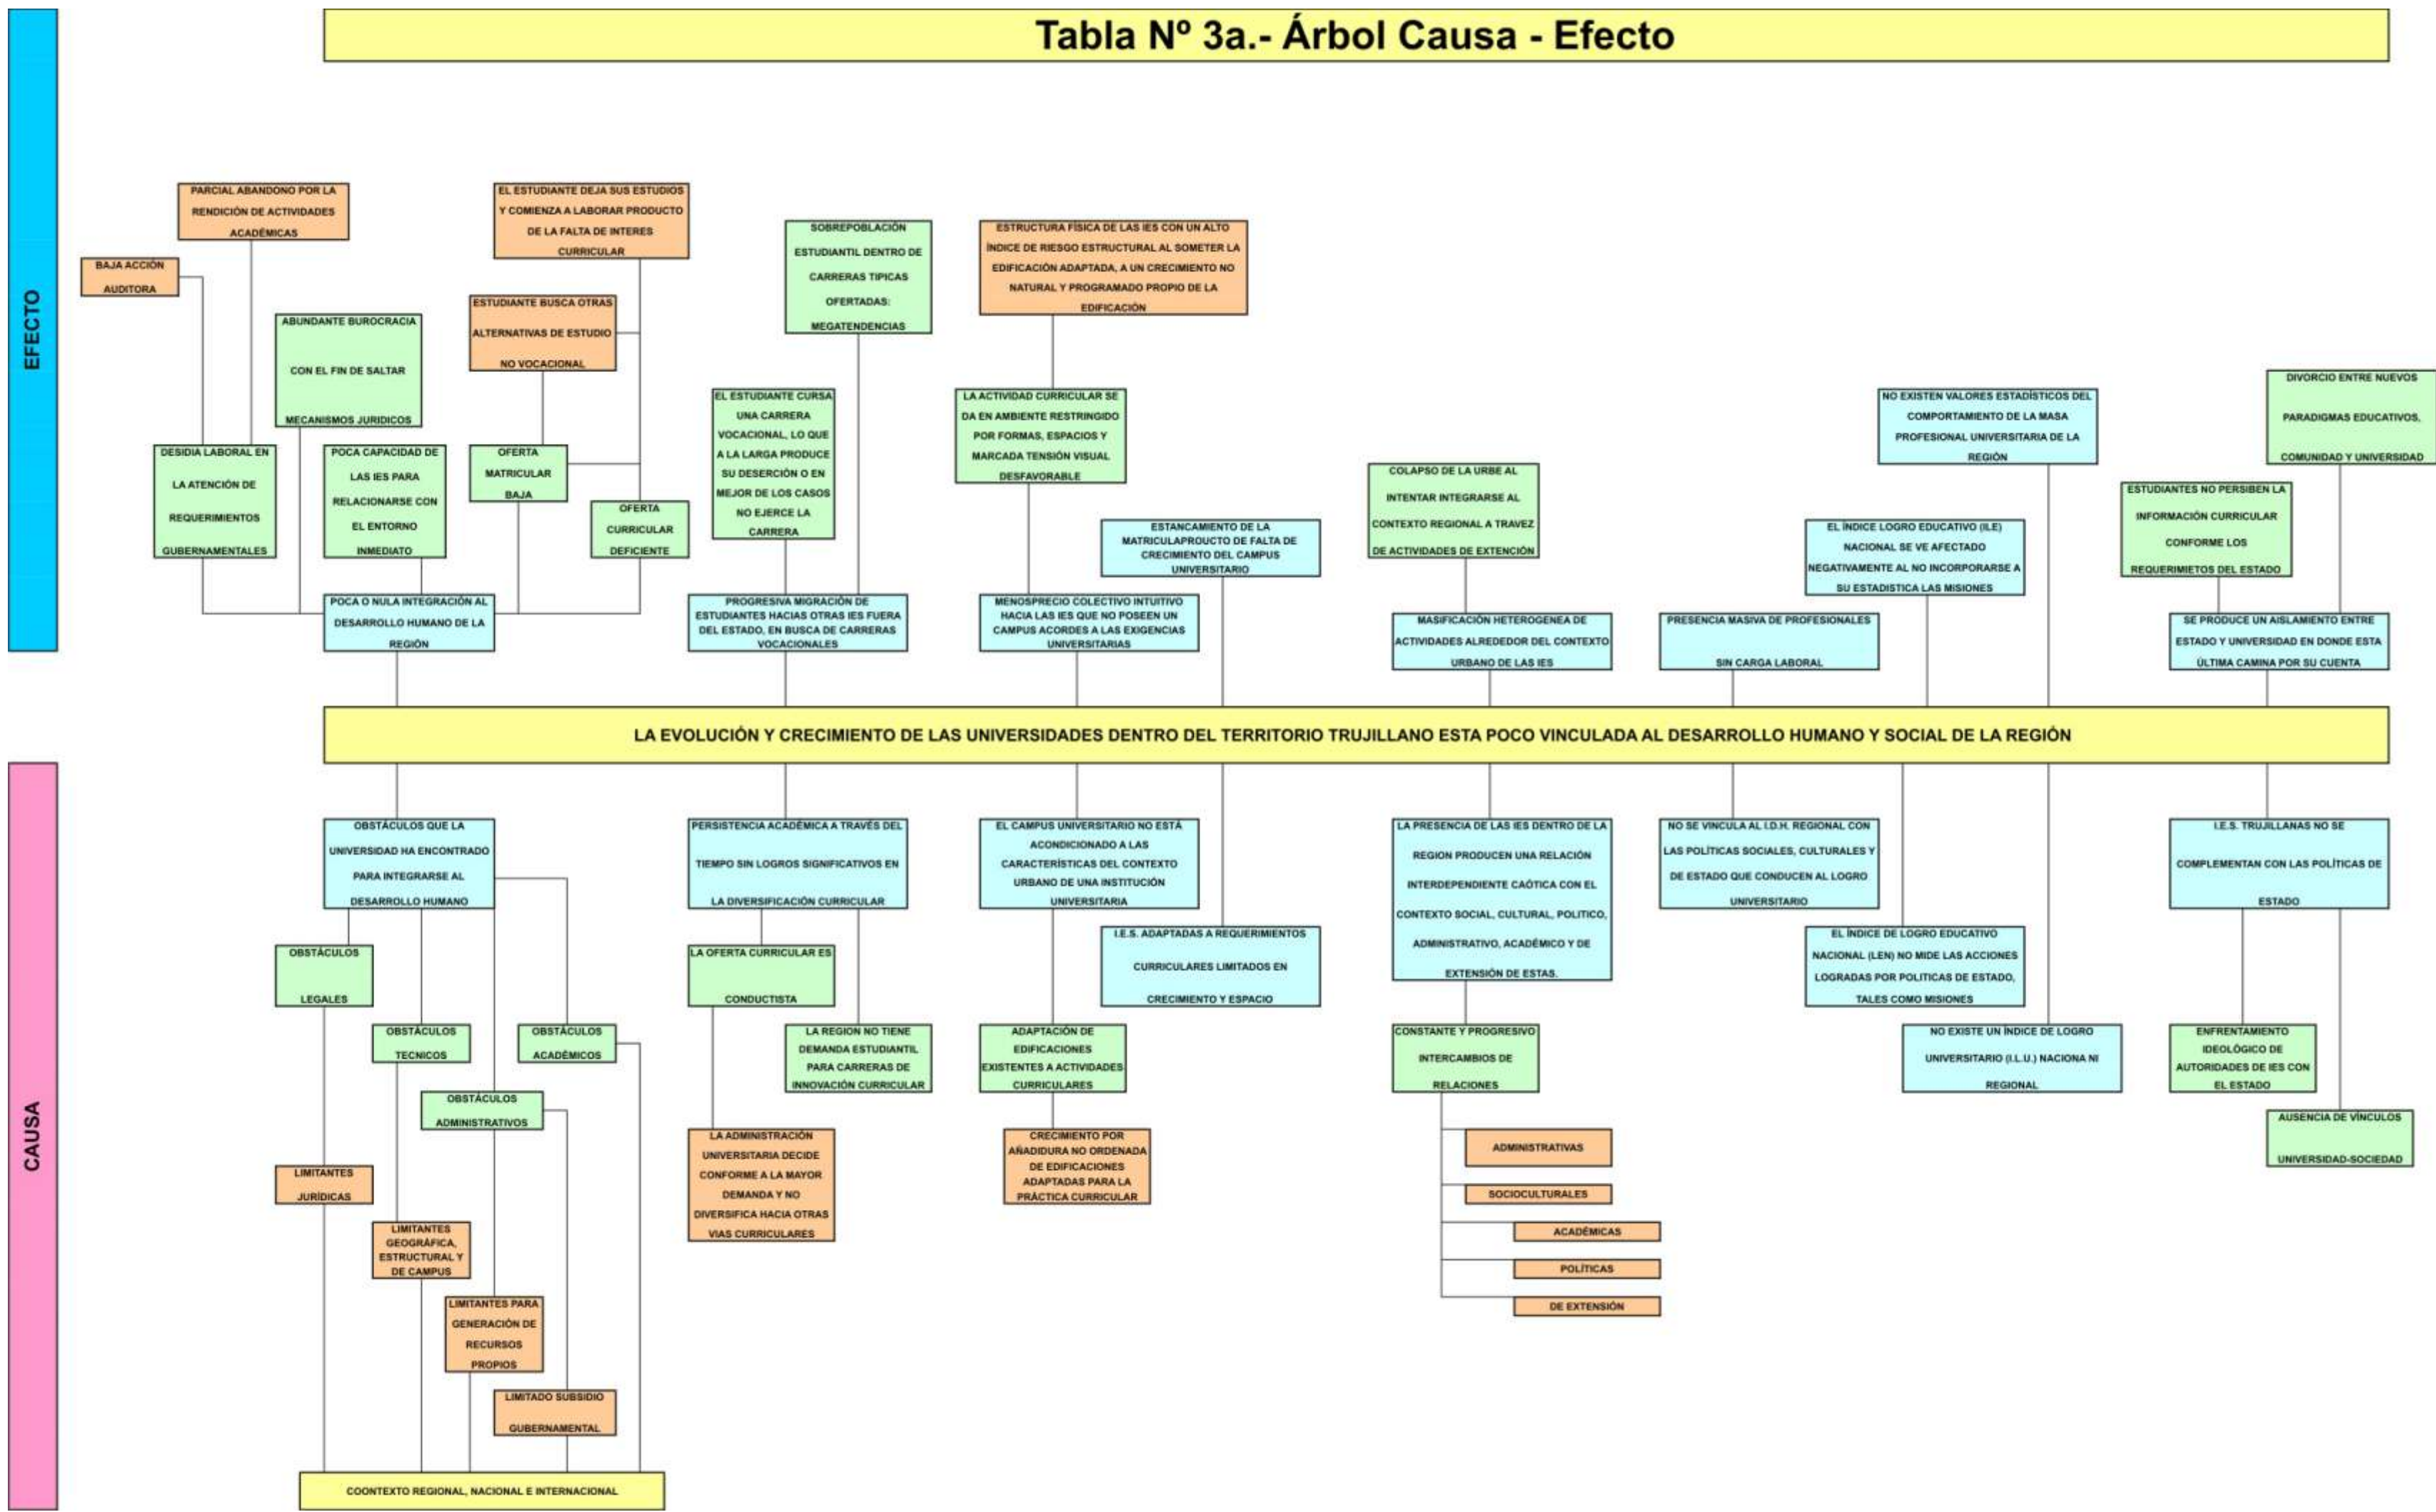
Tabla Nº 3a.- Árbol Causa - Efecto

EFECTO

PARCIAL ABANDONO POR LA RENDICIÓN DE ACTIVIDADES ACADÉMICAS

BAJA ACCIÓN AUDITORA

EL ESTUDIANTE DEJA SUS ESTUDIOS Y COMIENZA A LABORAR PRODUCTO DE LA FALTA DE INTERES CURRICULAR

ESTUDIANTE BUSCA OTRAS ALTERNATIVAS DE ESTUDIO NO VOCACIONAL

ABUNDANTE BUROCRACIA CON EL FIN DE SALTAR MECANISMOS JURIDICOS

SOBREPOBLACIÓN ESTUDIANTIL DENTRO DE CARRERAS TIPICAS OFERTADAS: MEGATENDENCIAS

ESTRUCTURA FÍSICA DE LAS IES CON UN ALTO ÍNDICE DE RIESGO ESTRUCTURAL AL SOMETER LA EDIFICACIÓN ADAPTADA, A UN CRECIMIENTO NO NATURAL Y PROGRAMADO PROPIO DE LA EDIFICACIÓN

DESIDIA LABORAL EN LA ATENCIÓN DE REQUERIMIENTOS GUBERNAMENTALES

POCA CAPACIDAD DE LAS IES PARA RELACIONARSE CON EL ENTORNO INMEDIATO

OFERTA MATRICULAR BAJA

OFERTA CURRICULAR DEFICIENTE

EL ESTUDIANTE CURSA UNA CARRERA VOCACIONAL, LO QUE A LA LARGA PRODUCE SU DESERCIÓN O EN MEJOR DE LOS CASOS NO EJERCE LA CARRERA

LA ACTIVIDAD CURRICULAR SE DA EN AMBIENTE RESTRINGIDO POR FORMAS, ESPACIOS Y MARCADA TENSIÓN VISUAL DESFAVORABLE

NO EXISTEN VALORES ESTADÍSTICOS DEL COMPORTAMIENTO DE LA MASA PROFESIONAL UNIVERSITARIA DE LA REGIÓN

DIVORCIO ENTRE NUEVOS PARADIGMAS EDUCATIVOS, COMUNIDAD Y UNIVERSIDAD

COLAPSO DE LA URBE AL INTENTAR INTEGRARSE AL CONTEXTO REGIONAL A TRAVEZ DE ACTIVIDADES DE EXTENCIÓN

ESTUDIANTES NO PERSIBEN LA INFORMACIÓN CURRICULAR CONFORME LOS REQUERIMIETOS DEL ESTADO

ESTANCAMIENTO DE LA MATRICULAPROUCTO DE FALTA DE CRECIMIENTO DEL CAMPUS UNIVERSITARIO

EL ÍNDICE LOGRO EDUCATIVO (ILE) NACIONAL SE VE AFECTADO NEGATIVAMENTE AL NO INCORPORARSE A SU ESTADISTICA LAS MISIONES

POCA O NULA INTEGRACIÓN AL DESARROLLO HUMANO DE LA REGIÓN

PROGRESIVA MIGRACIÓN DE ESTUDIANTES HACIAS OTRAS IES FUERA DEL ESTADO, EN BUSCA DE CARRERAS VOCACIONALES

MENOSPRECIO COLECTIVO INTUITIVO HACIA LAS IES QUE NO POSEEN UN CAMPUS ACORDES A LAS EXIGENCIAS UNIVERSITARIAS

MASIFICACIÓN HETEROGENEA DE ACTIVIDADES ALREDEDOR DEL CONTEXTO URBANO DE LAS IES

PRESENCIA MASIVA DE PROFESIONALES SIN CARGA LABORAL

SE PRODUCE UN AISLAMIENTO ENTRE ESTADO Y UNIVERSIDAD EN DONDE ESTA ÚLTIMA CAMINA POR SU CUENTA

LA EVOLUCIÓN Y CRECIMIENTO DE LAS UNIVERSIDADES DENTRO DEL TERRITORIO TRUJILLANO ESTA POCO VINCULADA AL DESARROLLO HUMANO Y SOCIAL DE LA REGIÓN

CAUSA

OBSTÁCULOS QUE LA UNIVERSIDAD HA ENCONTRADO PARA INTEGRARSE AL DESARROLLO HUMANO

PERSISTENCIA ACADÉMICA A TRAVÉS DEL TIEMPO SIN LOGROS SIGNIFICATIVOS EN LA DIVERSIFICACIÓN CURRICULAR

EL CAMPUS UNIVERSITARIO NO ESTÁ ACONDICIONADO A LAS CARACTERÍSTICAS DEL CONTEXTO URBANO DE UNA INSTITUCIÓN UNIVERSITARIA

LA PRESENCIA DE LAS IES DENTRO DE LA REGION PRODUCEN UNA RELACIÓN INTERDEPENDIENTE CAÓTICA CON EL CONTEXTO SOCIAL, CULTURAL, POLITICO, ADMINISTRATIVO, ACADÉMICO Y DE EXTENSIÓN DE ESTAS.

NO SE VINCULA AL I.D.H. REGIONAL CON LAS POLÍTICAS SOCIALES, CULTURALES Y DE ESTADO QUE CONDUCEN AL LOGRO UNIVERSITARIO

I.E.S. TRUJILLANAS NO SE COMPLEMENTAN CON LAS POLÍTICAS DE ESTADO

OBSTÁCULOS LEGALES

LA OFERTA CURRICULAR ES CONDUCTISTA

I.E.S. ADAPTADAS A REQUERIMIENTOS CURRICULARES LIMITADOS EN CRECIMIENTO Y ESPACIO

EL ÍNDICE DE LOGRO EDUCATIVO NACIONAL (LEN) NO MIDE LAS ACCIONES LOGRADAS POR POLITICAS DE ESTADO, TALES COMO MISIONES

OBSTÁCULOS TECNICOS

OBSTÁCULOS ACADÉMICOS

LA REGION NO TIENE DEMANDA ESTUDIANTIL PARA CARRERAS DE INNOVACIÓN CURRICULAR

ADAPTACIÓN DE EDIFICACIONES EXISTENTES A ACTIVIDADES CURRICULARES

CONSTANTE Y PROGRESIVO INTERCAMBIOS DE RELACIONES

NO EXISTE UN ÍNDICE DE LOGRO UNIVERSITARIO (I.L.U.) NACIONA NI REGIONAL

ENFRENTAMIENTO IDEOLÓGICO DE AUTORIDADES DE IES CON EL ESTADO

OBSTÁCULOS ADMINISTRATIVOS

LA ADMINISTRACIÓN UNIVERSITARIA DECIDE CONFORME A LA MAYOR DEMANDA Y NO DIVERSIFICA HACIA OTRAS VIAS CURRICULARES

CRECIMIENTO POR AÑADIDURA NO ORDENADA DE EDIFICACIONES ADAPTADAS PARA LA PRÁCTICA CURRICULAR

ADMINISTRATIVAS

SOCIOCULTURALES

ACADÉMICAS

POLÍTICAS

DE EXTENSIÓN

AUSENCIA DE VÍNCULOS UNIVERSIDAD-SOCIEDAD

LIMITANTES JURÍDICAS

LIMITANTES GEOGRÁFICA, ESTRUCTURAL Y DE CAMPUS

LIMITANTES PARA GENERACIÓN DE RECURSOS PROPIOS

LIMITADO SUBSIDIO GUBERNAMENTAL

COONTEXTO REGIONAL, NACIONAL E INTERNACIONAL